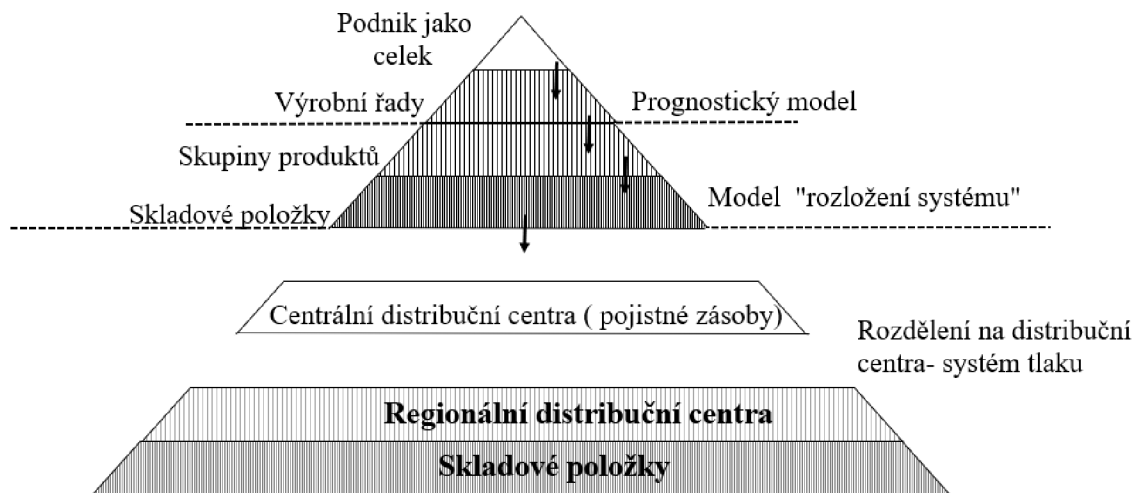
Podnik jako celek

Výrobní řady

Prognostický model

Skupiny produktů

Skladové položky

Model "rozložení systému"

Centrální distribuční centra ( pojistné zásoby)

Rozdělení na distribuční centra- systém tlaku

Regionální distribuční centra

Skladové položky